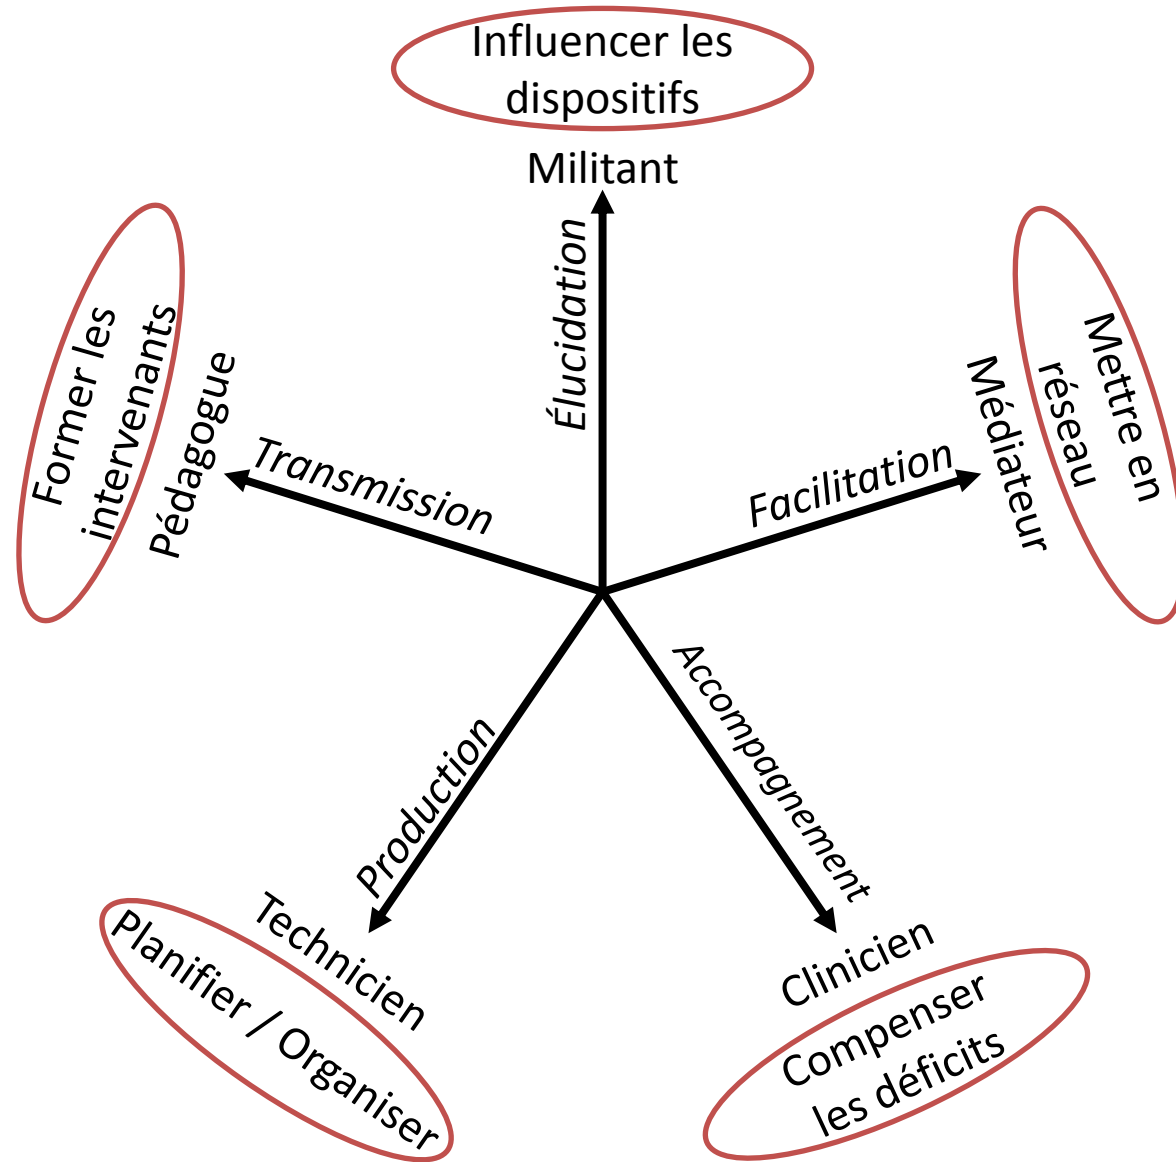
Influencer les dispositifs

Militant

Élucidation

Former les intervenants

Pédagogue

Transmission

Mettre en réseau

Médiateur

Facilitation

Production

Accompagnement

Technicien

Planifier / Organiser

Clinicien

Compenser les déficits